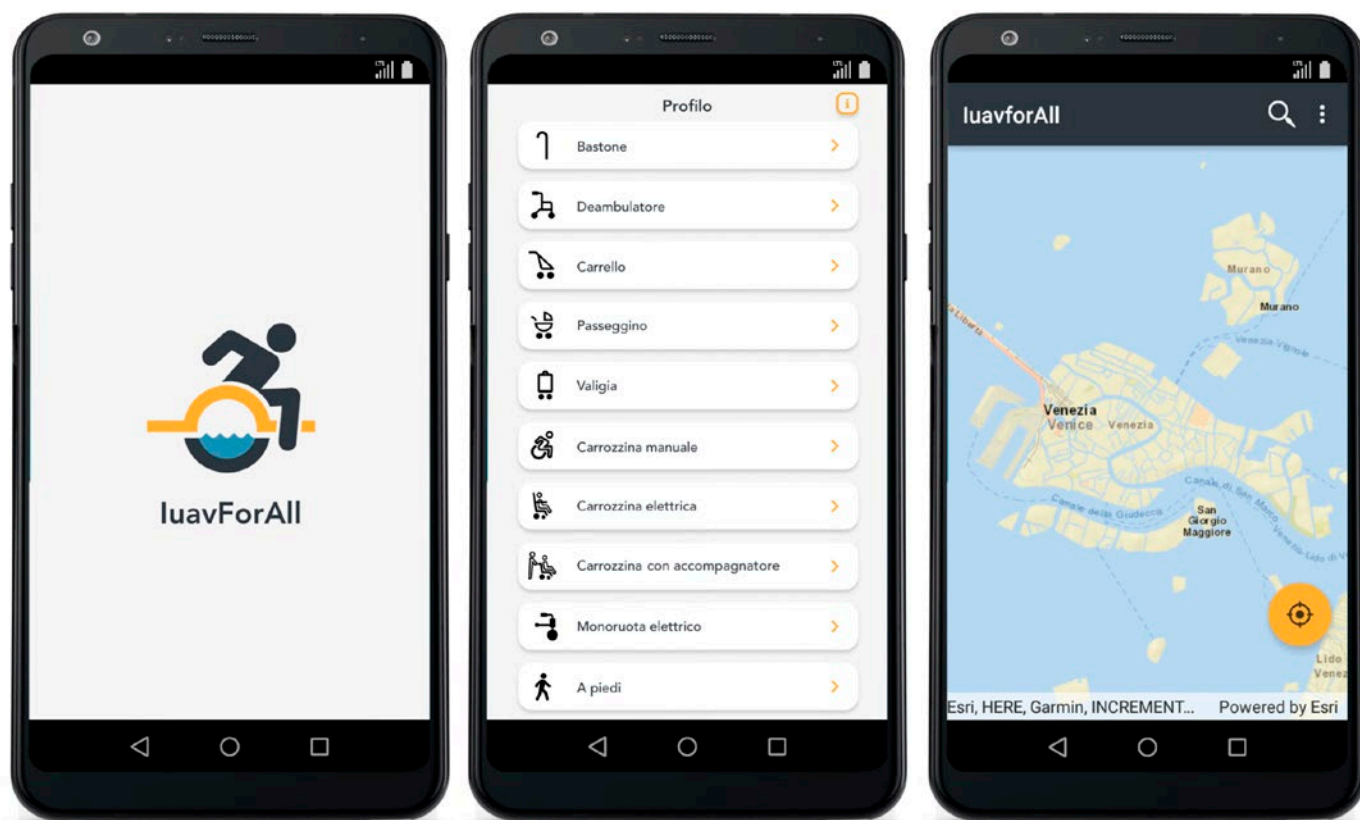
IuavForAll

Profilo

Bastone

Deambulatore

Carrello

Passeggino

Valigia

Carrozzina manuale

Carrozzina elettrica

Carrozzina con accompagnatore

Monoruota elettrico

A piedi

IuavforAll

Murano

Murano

Venezia

Venice

Venezia

San Giorgio Maggiore

Canale della Giudecca

Lido

Esri, HERE, Garmin, INCREMENT...

Powered by Esri